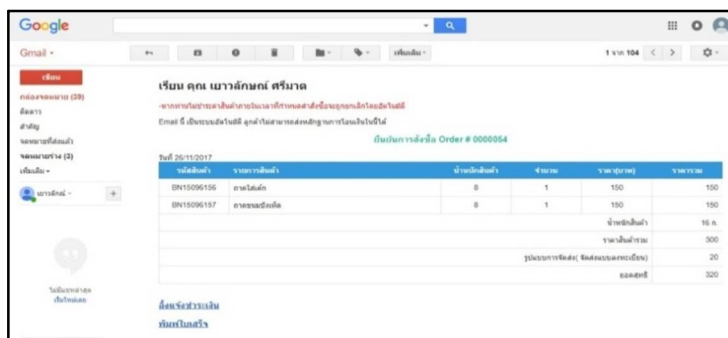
Google

Gmail ▾

เพิ่มเติม ▾

1 จาก 104

เขียน

กล่องจดหมาย (39)

ติดดาว

สำคัญ

จดหมายที่ส่งแล้ว

จดหมายร่าง (3)

เพิ่มเติม ▾

เยาวลักษณ์ ▾

ไม่มีแชทล่าสุด เริ่มใหม่เลย

เรียน คุณ เยาวลักษณ์ ศรีมาต

-หากท่านไม่ชำระค่าสินค้าภายในเวลาที่กำหนดคำสั่งซื้อจะถูกยกเลิกโดยอัตโนมัติ

Email นี้ เป็นระบบอัตโนมัติ ลูกค้าไม่สามารถส่งหลักฐานการโอนเงินในนี้ได้

ยืนยันการสั่งซื้อ Order # 0000054

วันที่ 26/11/2017

| รหัสสินค้า | รายการสินค้า | น้ำหนักสินค้า | จำนวน | ราคา(บาท) | ราคารวม |
|---|---|---|---|---|---|
| BN15096156 | ถาดใส่แก้ | 8 | 1 | 150 | 150 |
| BN15096157 | ถาดขนมปังเค้ก | 8 | 1 | 150 | 150 |
| | | | | น้ำหนักสินค้า | 16 g. |
| | | | | ราคาสินค้ารวม | 300 |
| | | | | รูปแบบการจัดส่ง( จัดส่งแบบลงทะเบียน) | 20 |
| | | | | ยอดสุทธิ | 320 |

ลิ้งค์แจ้งชำระเงิน

พิมพ์ใบเสร็จ